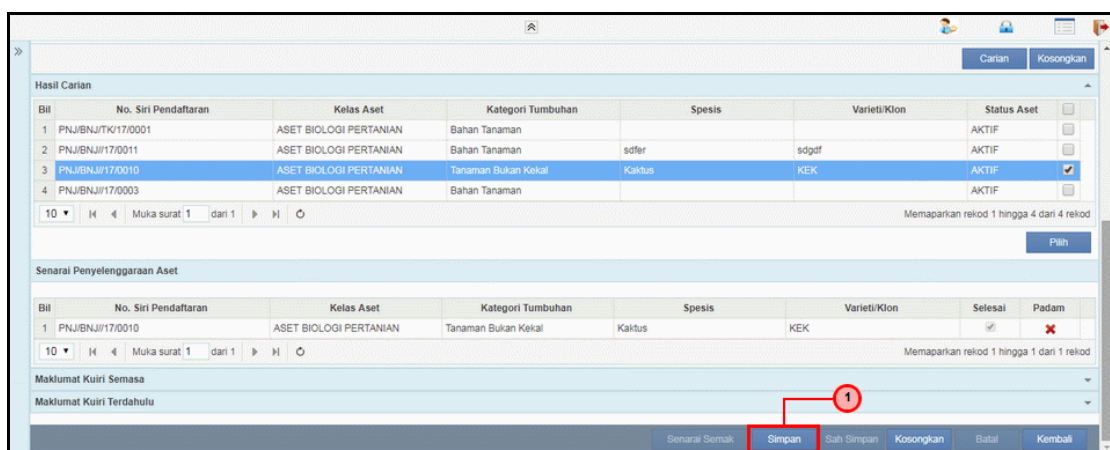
Carian Kosongkan

Hasil Carian

| Bil | No. Siri Pendaftaran | Kelas Aset | Kategori Tumbuhan | Spesis | Varieti/Klon | Status Aset | |
|---|---|---|---|---|---|---|---|
| 1 | PNJ/BNJ/TK/17/0001 | ASET BIOLOGI PERTANIAN | Bahan Tanaman | | | AKTIF | |
| 2 | PNJ/BNJ//17/0011 | ASET BIOLOGI PERTANIAN | Bahan Tanaman | sdfer | sdgdf | AKTIF | |
| 3 | PNJ/BNJ//17/0010 | ASET BIOLOGI PERTANIAN | Tanaman Bukan Kekal | Kaktus | KEK | AKTIF | |
| 4 | PNJ/BNJ//17/0003 | ASET BIOLOGI PERTANIAN | Bahan Tanaman | | | AKTIF | |

10 Muka surat 1 dari 1

Memaparkan rekod 1 hingga 4 dari 4 rekod

Pilih

Senarai Penyelenggaraan Aset

| Bil | No. Siri Pendaftaran | Kelas Aset | Kategori Tumbuhan | Spesis | Varieti/Klon | Selesai | Padam |
|---|---|---|---|---|---|---|---|
| 1 | PNJ/BNJ//17/0010 | ASET BIOLOGI PERTANIAN | Tanaman Bukan Kekal | Kaktus | KEK | | |

10 Muka surat 1 dari 1

Memaparkan rekod 1 hingga 1 dari 1 rekod

Maklumat Kuiri Semasa

Maklumat Kuiri Terdahulu

1

Senarai Semak Simpan Sah Simpan Kosongkan Batal Kembali